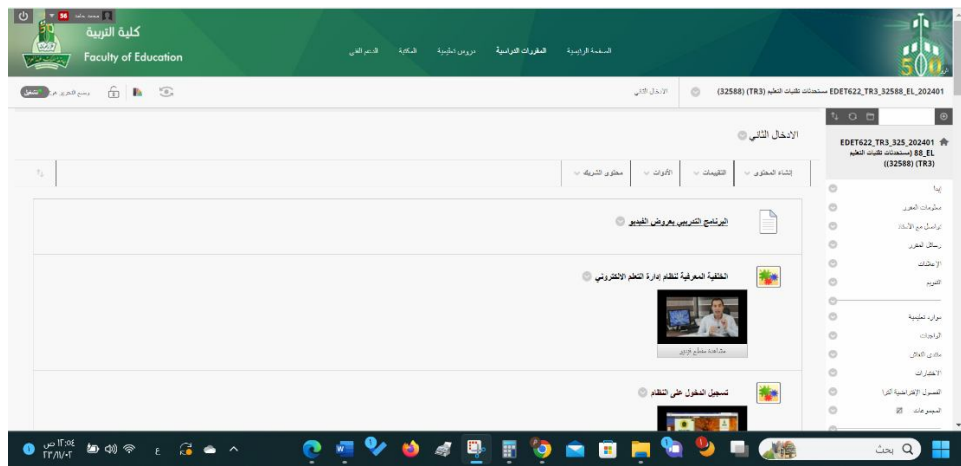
كلية التربية
Faculty of Education

الصفحة الرئيسية المقررات الدراسية دروس تعليمية المكتبة الدعم الفني

500

وضع التحرير هو تشغيل

الادخال الثاني

EDET622_TR3_32588_EL_202401 مستجدات تقنيات التعليم (TR3) (32588)

EDET622_TR3_325_202401 88_EL مستجدات تقنيات التعليم (TR3) ((32588)

ابدأ
معلومات المقرر
تواصل مع الأستاذ
رسائل المقرر
الإعلانات
التقويم
مواد تعليمية
الواجبات
منتدى النقاش
الاختبارات
الفصول الإفتراضية الترا
المجموعات

الادخال الثاني

إنشاء المحتوى التقييمات الأدوات محتوى الشريك

البرنامج التدريبي بعروض الفيديو

الخلفية المعرفية لنظام إدارة التعلم الالكتروني

مشاهدة مقطع فيديو

تسجيل الدخول على النظام

بحث

١٢:٠٤ ص
٢٣/١١/٠٢